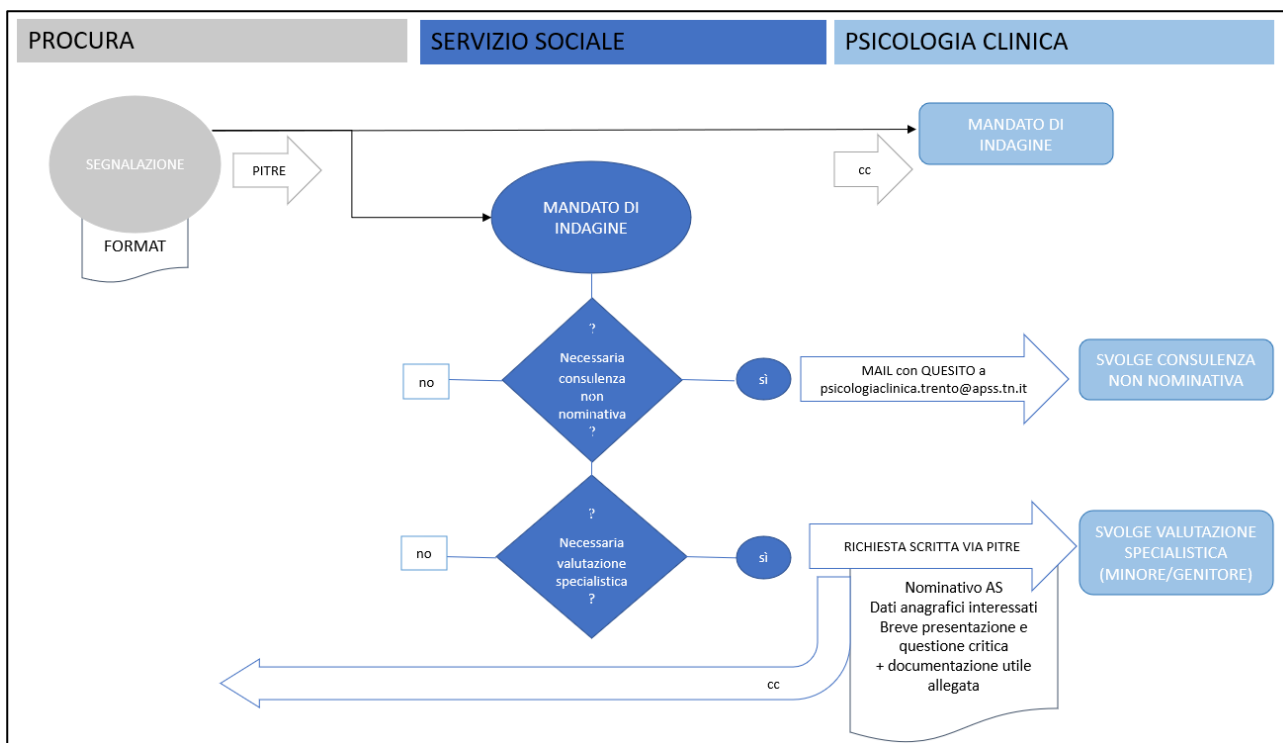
PROCURA

SERVIZIO SOCIALE

PSICOLOGIA CLINICA

SEGNALAZIONE

FORMAT

PITRE

cc

MANDATO DI INDAGINE

MANDATO DI INDAGINE

? Necessaria consulenza non nominativa ?

no

sì

MAIL con QUESITO a psicologiaclinica.trento@apss.tn.it

SVOLGE CONSULENZA NON NOMINATIVA

? Necessaria valutazione specialistica ?

no

sì

RICHIESTA SCRITTA VIA PITRE

SVOLGE VALUTAZIONE SPECIALISTICA (MINORE/GENITORE)

Nominativo AS
Dati anagrafici interessati
Breve presentazione e questione critica
+ documentazione utile allegata

cc